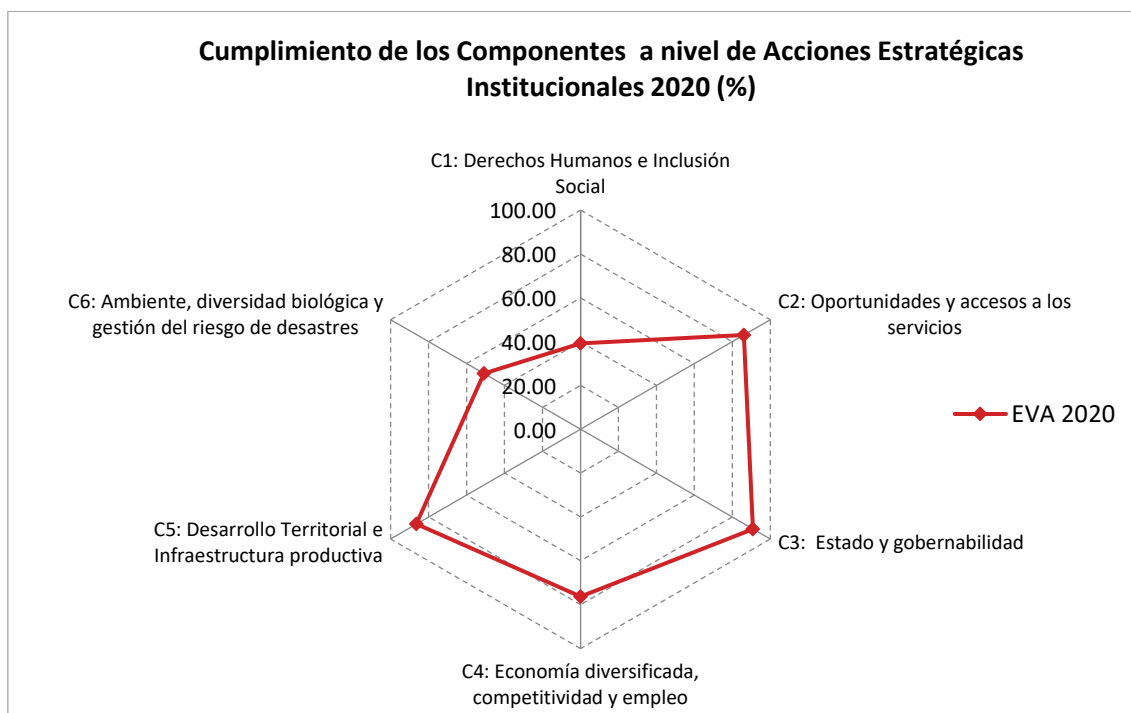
Cumplimiento de los Componentes a nivel de Acciones Estratégicas Institucionales 2020 (%)

C1: Derechos Humanos e Inclusión Social

100.00
80.00
60.00
40.00
20.00
0.00

C2: Oportunidades y accesos a los servicios

C3: Estado y gobernabilidad

C4: Economía diversificada, competitividad y empleo

C5: Desarrollo Territorial e Infraestructura productiva

C6: Ambiente, diversidad biológica y gestión del riesgo de desastres

EVA 2020